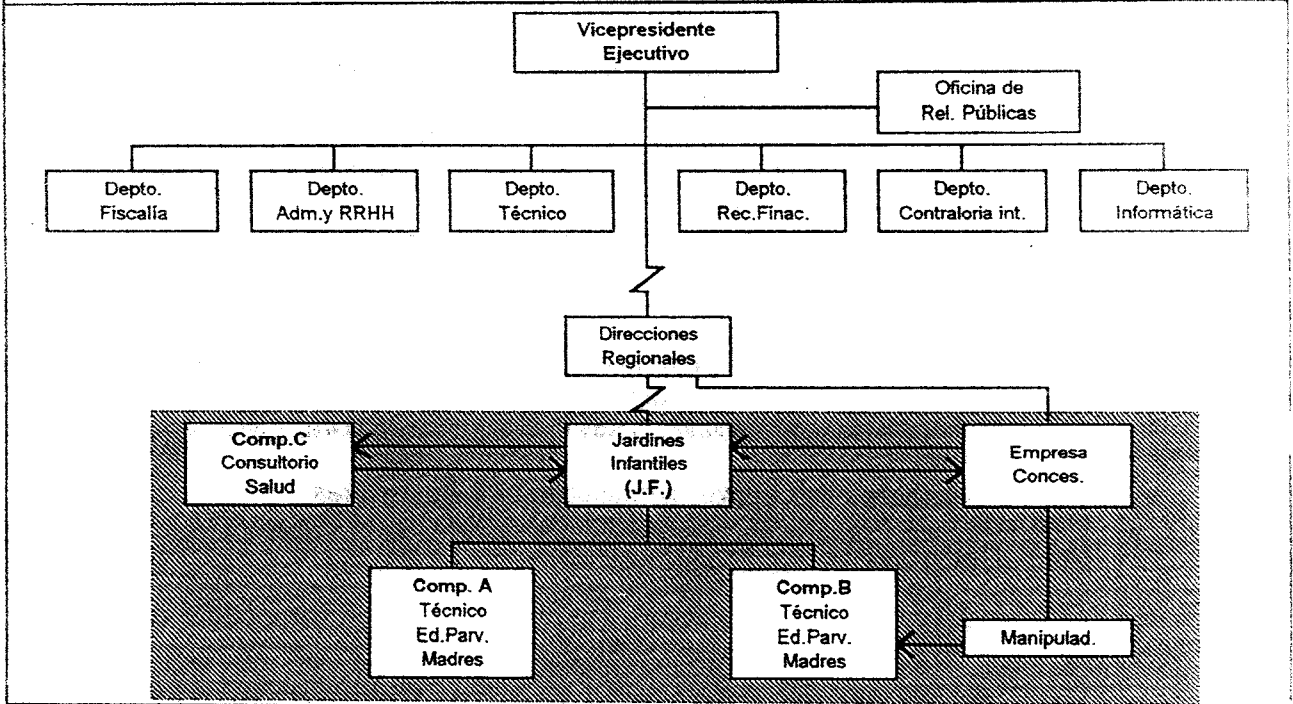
Vicepresidente Ejecutivo

Oficina de Rel. Públicas

Depto. Fiscalía

Depto. Adm.y RRHH

Depto. Técnico

Depto. Rec.Finac.

Depto. Contraloria int.

Depto. Informática

Direcciones Regionales

Comp.C Consultorio Salud

Jardines Infantiles (J.F.)

Empresa Conces.

Comp. A Técnico Ed.Parv. Madres

Comp.B Técnico Ed.Parv. Madres

Manipulad.